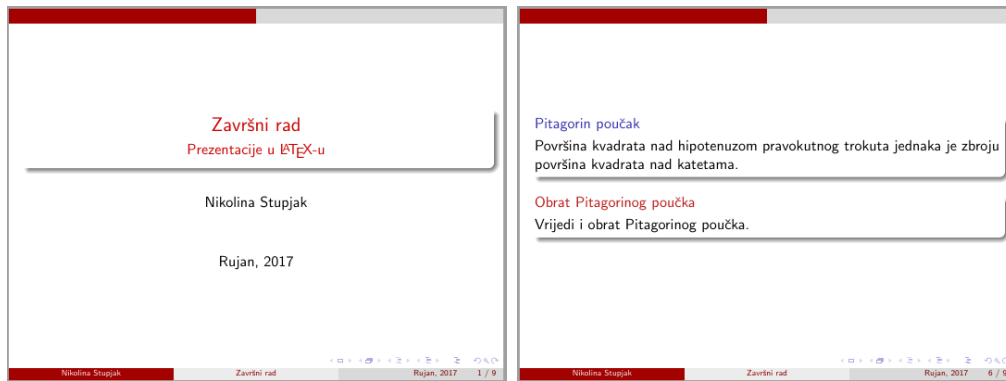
Završni rad
Prezentacije u LaTeX-u

Nikolina Stupjak

Rujan, 2017

Nikolina Stupjak | Završni rad | Rujan, 2017 1 / 9

Pitagorin poučak
Površina kvadrata nad hipotenuzom pravokutnog trokuta jednaka je zbroju površina kvadrata nad katetama.

Obrat Pitagorinog poučka
Vrijedi i obrat Pitagorinog poučka.

Nikolina Stupjak | Završni rad | Rujan, 2017 6 / 9